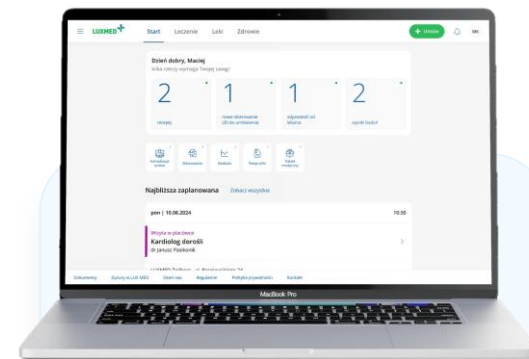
LUXMED

Start Leczenie Leki Zdrowie

+ Umów

MK

Dzień dobry, Maciej
Kilka rzeczy wymaga Twojej uwagi

2
Wizyty

1
nowe skierowanie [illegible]

1
odpowiedź od lekarza

2
wyniki badań

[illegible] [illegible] Wyniki Twoje pliki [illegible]

Najbliższa zaplanowana Zobacz wszystkie

pon | 10.06.2024 10:30

Wizyta w placówce
Kardiolog dorośli
dr Janusz Pasikonik

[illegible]

Dokumenty Dyżury w LUX MED Zmień nas Regulamin Polityka prywatności Kontakt

MacBook Pro